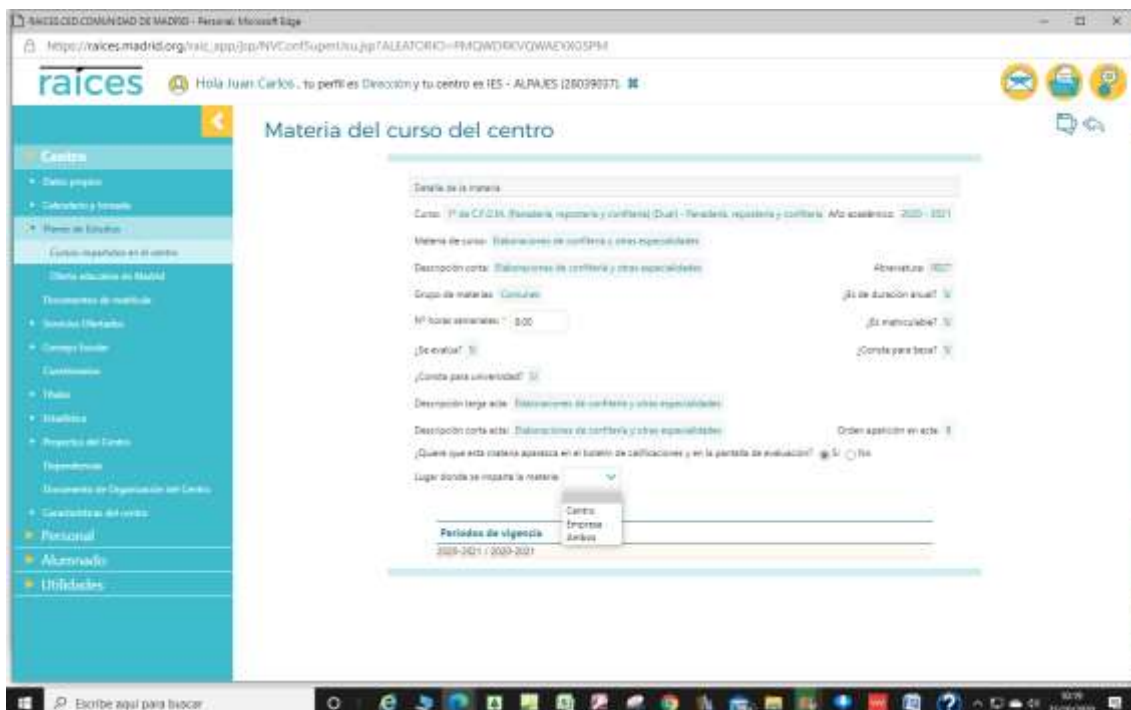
RAICES.CED.COMUNIDAD DE MADRID - Personal: Microsoft Edge

https://raices.madrid.org/raic_app/jsp/NVConfSuperUsu.jsp?ALEATORIO=PMQWDRKVQWAEYXKSPM

raices

Hola Juan Carlos , tu perfil es Dirección y tu centro es IES - ALPAJES (28039037)

Materia del curso del centro

Centro
Datos propios
Calendario y horario
Planes de Estudios
Cursos impartidos en el centro
Oferta educativa en Madrid
Documentos de matrícula
Servicios Ofertados
Consejo Escolar
Comisiones
Títulos
Estadística
Proyectos del Centro
Dependencias
Documento de Organización del Centro
Características del centro
Personal
Alumnado
Utilidades

Detalle de la materia

Curso: 1º de C.F.G.M. (Panadería, repostería y confitería) (Dual) - Panadería, repostería y confitería Año académico: 2020 - 2021

Materia de curso: Elaboraciones de confitería y otras especialidades

Descripción corta: Elaboraciones de confitería y otras especialidades

Abreviatura: RECT

Grupo de materias: Comunes

¿Es de duración anual? Sí

Nº horas semanales: * 0,00

¿Es matriculable? Sí

¿Se evalúa? Sí

¿Consta para beca? Sí

¿Consta para universidad? Sí

Descripción larga acta: Elaboraciones de confitería y otras especialidades

Descripción corta acta: Elaboraciones de confitería y otras especialidades

Orden aparición en acta: 3

¿Quiere que esta materia aparezca en el boletín de calificaciones y en la pantalla de evaluación? Sí No

Lugar donde se imparte la materia:

Centro
Empresa
Ambos

Periodos de vigencia
2020-2021 / 2020-2021

Escribe aquí para buscar